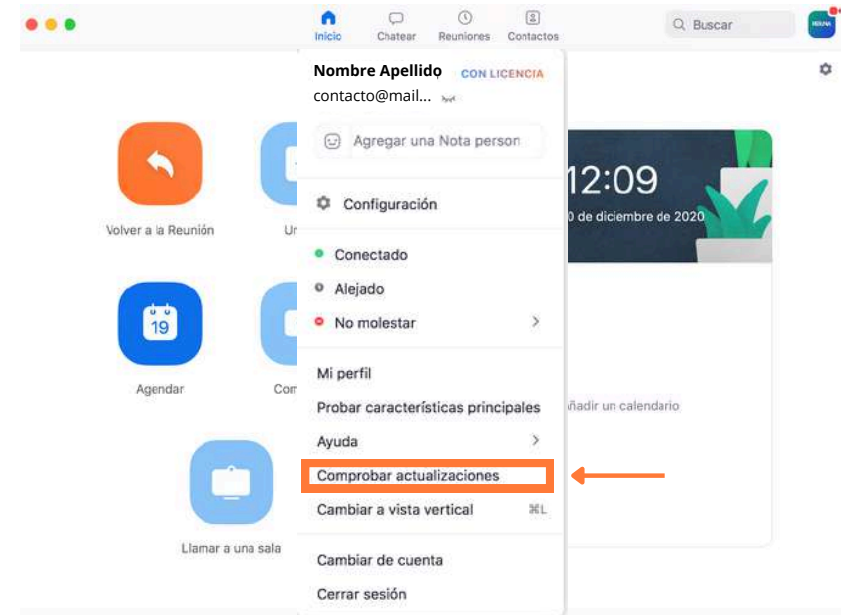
Inicio Chatear Reuniones Contactos

Buscar

Nombre Apellido CON LICENCIA
contacto@mail...

Agregar una Nota person

Configuración

Conectado
Alejado
No molestar

Mi perfil
Probar características principales
Ayuda
Comprobar actualizaciones
Cambiar a vista vertical ⌘L

Cambiar de cuenta
Cerrar sesión

Volver a la Reunión
Un

19
Agendar
Com

Llamar a una sala

12:09
0 de diciembre de 2020

ñadir un calendario